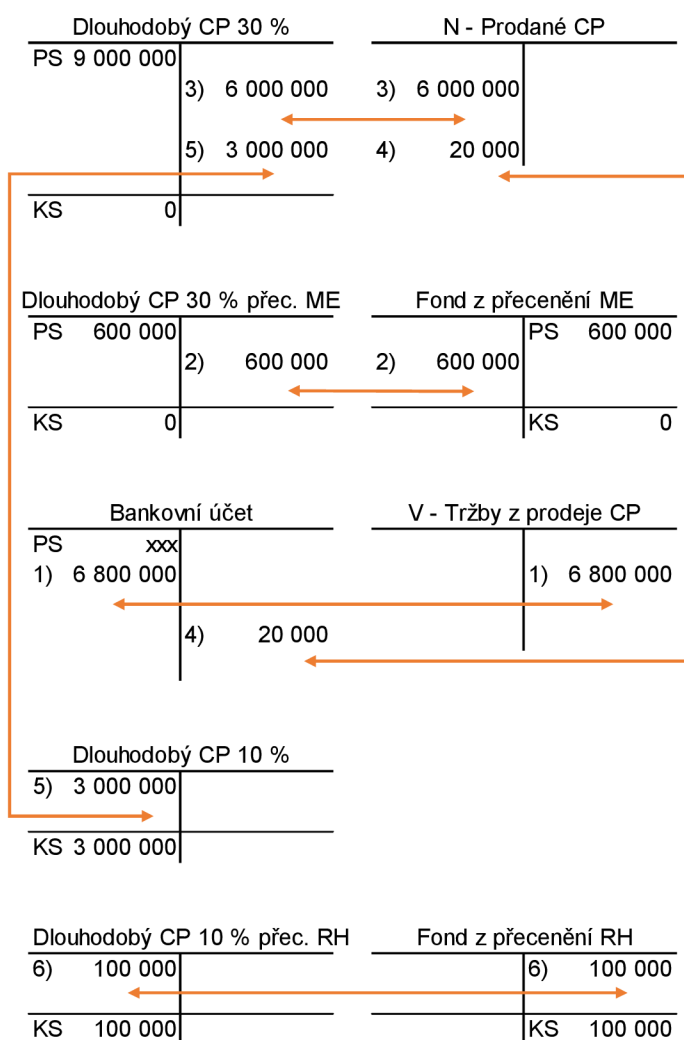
Dlouhodobý CP 30 %

| | |
|---|---|
| PS 9 000 000 | |
| | 3) 6 000 000 |
| | 5) 3 000 000 |
| KS 0 | |

N - Prodané CP

| | |
|---|---|
| 3) 6 000 000 | |
| 4) 20 000 | |

Dlouhodobý CP 30 % přec. ME

| | |
|---|---|
| PS 600 000 | |
| | 2) 600 000 |
| KS 0 | |

Fond z přecenění ME

| | |
|---|---|
| | PS 600 000 |
| 2) 600 000 | |
| | KS 0 |

Bankovní účet

| | |
|---|---|
| PS xxx | |
| 1) 6 800 000 | |
| | 4) 20 000 |

V - Tržby z prodeje CP

| | |
|---|---|
| | 1) 6 800 000 |

Dlouhodobý CP 10 %

| | |
|---|---|
| 5) 3 000 000 | |
| KS 3 000 000 | |

Dlouhodobý CP 10 % přec. RH

| | |
|---|---|
| 6) 100 000 | |
| KS 100 000 | |

Fond z přecenění RH

| | |
|---|---|
| | 6) 100 000 |
| | KS 100 000 |